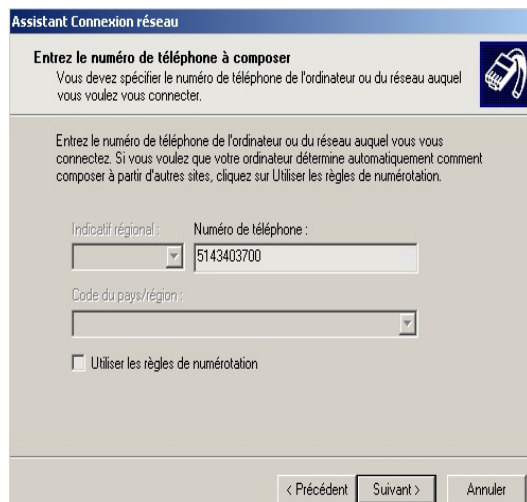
Assistant Connexion réseau

Entrez le numéro de téléphone à composer
Vous devez spécifier le numéro de téléphone de l'ordinateur ou du réseau auquel vous voulez vous connecter.

Entrez le numéro de téléphone de l'ordinateur ou du réseau auquel vous vous connectez. Si vous voulez que votre ordinateur détermine automatiquement comment composer à partir d'autres sites, cliquez sur Utiliser les règles de numérotation.

Indicatif régional :

Numéro de téléphone :

5143403700

Code du pays/région :

Utiliser les règles de numérotation

< Précédent

Suivant >

Annuler